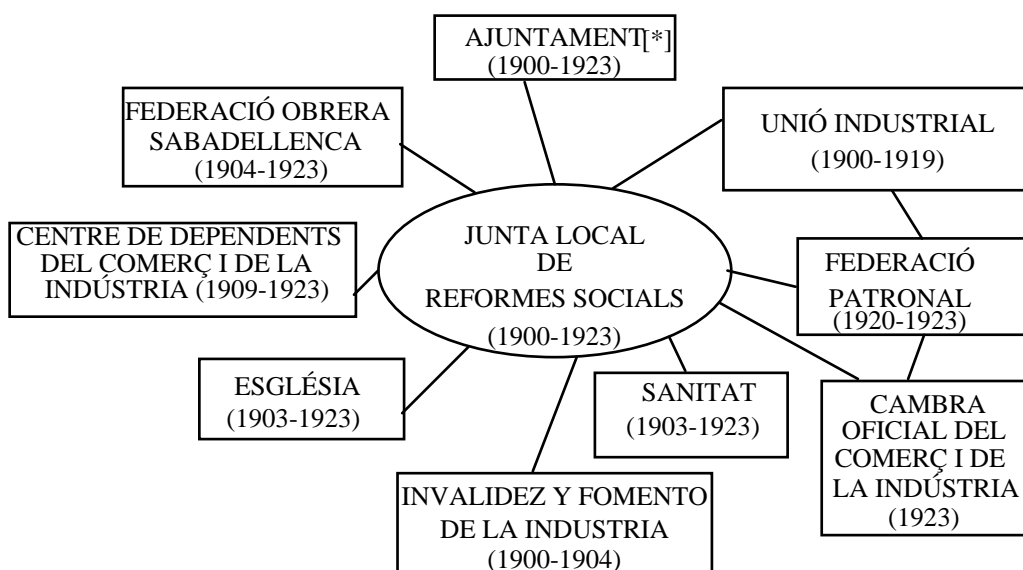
AJUNTAMENT[*]
(1900-1923)

FEDERACIÓ OBRERA SABADELLENCA
(1904-1923)

UNIÓ INDUSTRIAL
(1900-1919)

CENTRE DE DEPENDENTS DEL COMERÇ I DE LA INDÚSTRIA (1909-1923)

JUNTA LOCAL DE REFORMES SOCIALS
(1900-1923)

FEDERACIÓ PATRONAL
(1920-1923)

ESGLÉSIA
(1903-1923)

SANITAT
(1903-1923)

CAMBRA OFICIAL DEL COMERÇ I DE LA INDÚSTRIA
(1923)

INVALIDEZ Y FOMENTO DE LA INDUSTRIA
(1900-1904)